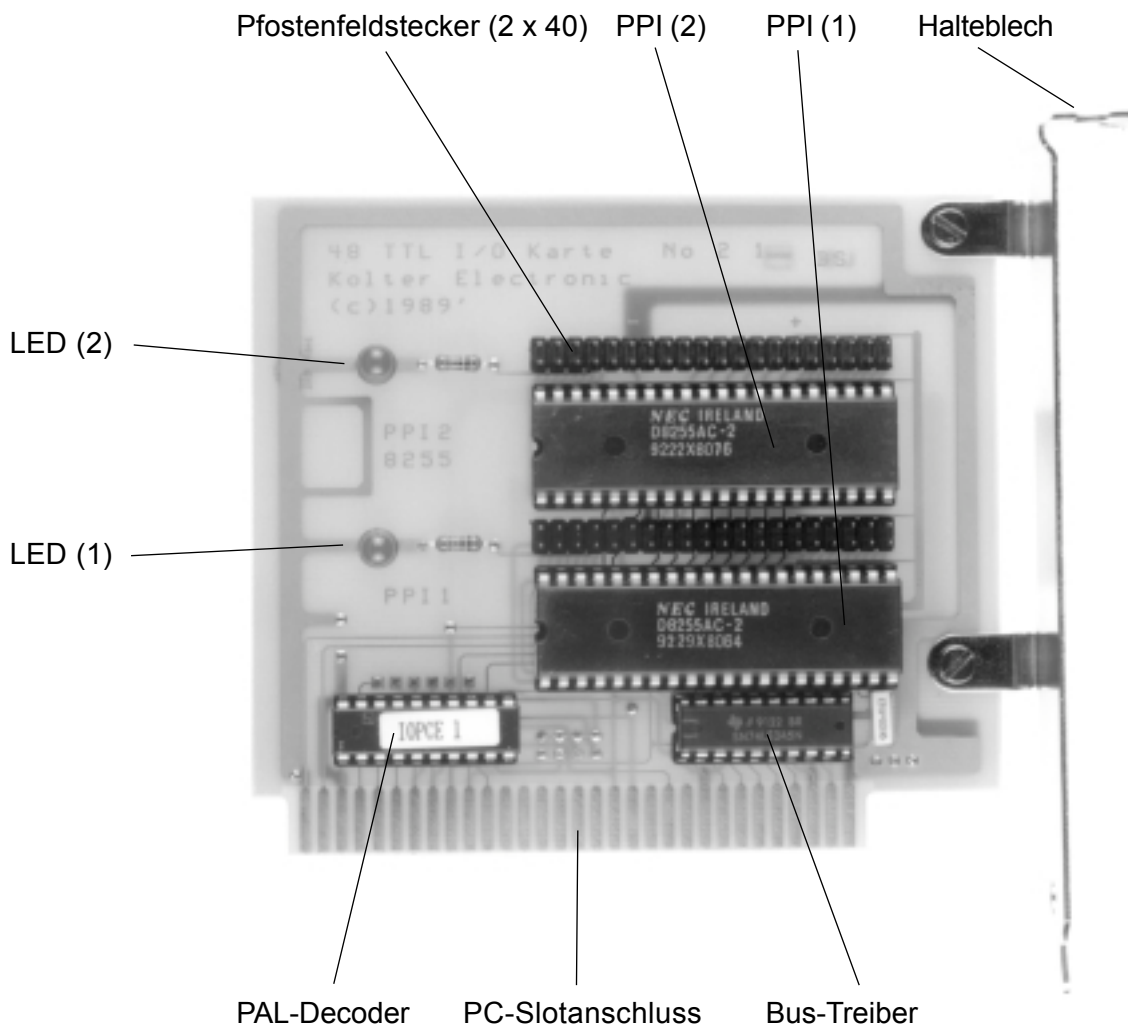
Pfostenfeldstecker (2 x 40) PPI (2) PPI (1) Halteblech

48 TTL I/O Karte No 2 1
Kolter Electronic
(c)1989'

LED (2)

NEC IRELAND
D8255AC-2
9222X8076

PPI2
8255

LED (1)

PPI1

NEC IRELAND
D8255AC-2
9229X8064

10PCE 1

PAL-Decoder PC-Slotanschluss Bus-Treiber